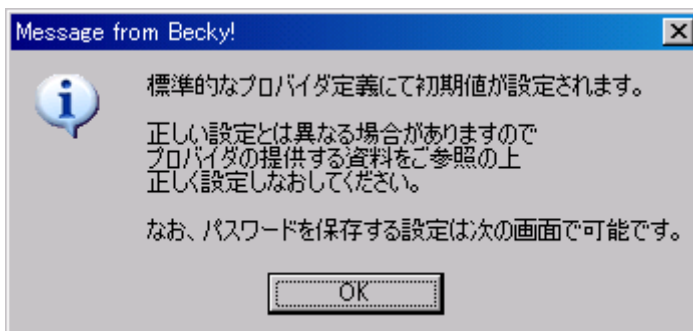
Message from Becky!

標準的なプロバイダ定義にて初期値が設定されます。

正しい設定とは異なる場合がありますので
プロバイダの提供する資料をご参照の上
正しく設定しなおしてください。

なお、パスワードを保存する設定は次の画面で可能です。

OK